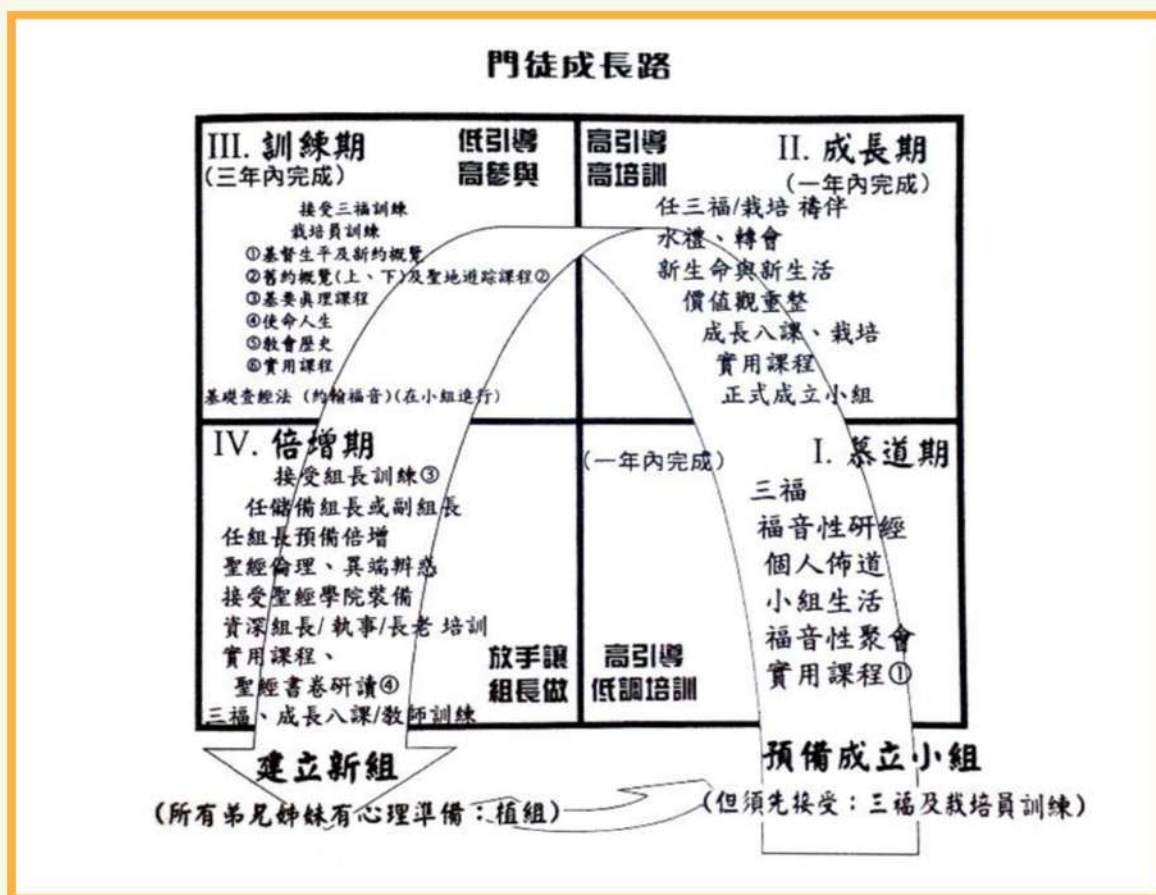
門徒成長路

III. 訓練期
(三年內完成)
低引導
高參與
接受三福訓練
栽培員訓練
①基督生平及新約概覽
②舊約概覽(上、下)及聖地追蹤課程②
③基要真理課程
④使命人生
⑤教會歷史
⑥實用課程
基礎查經法 (約翰福音)(在小組進行)

高引導
高培訓
II. 成長期
(一年內完成)
任三福/栽培 裿伴
水禮、轉會
新生命與新生活
價值觀重整
成長八課、栽培
實用課程
正式成立小組

IV. 倍增期
接受組長訓練③
任儲備組長或副組長
任組長預備倍增
聖經倫理、異端辨惑
接受聖經學院裝備
資深組長/執事/長老 培訓
實用課程、
聖經書卷研讀④
三福、成長八課/教師訓練
放手讓
組長做

(一年內完成)
I. 慕道期
三福
福音性研經
個人佈道
小組生活
福音性聚會
實用課程①
高引導
低調培訓

建立新組
(所有弟兄姊妹有心理準備:植組)

預備成立小組
(但須先接受:三福及栽培員訓練)